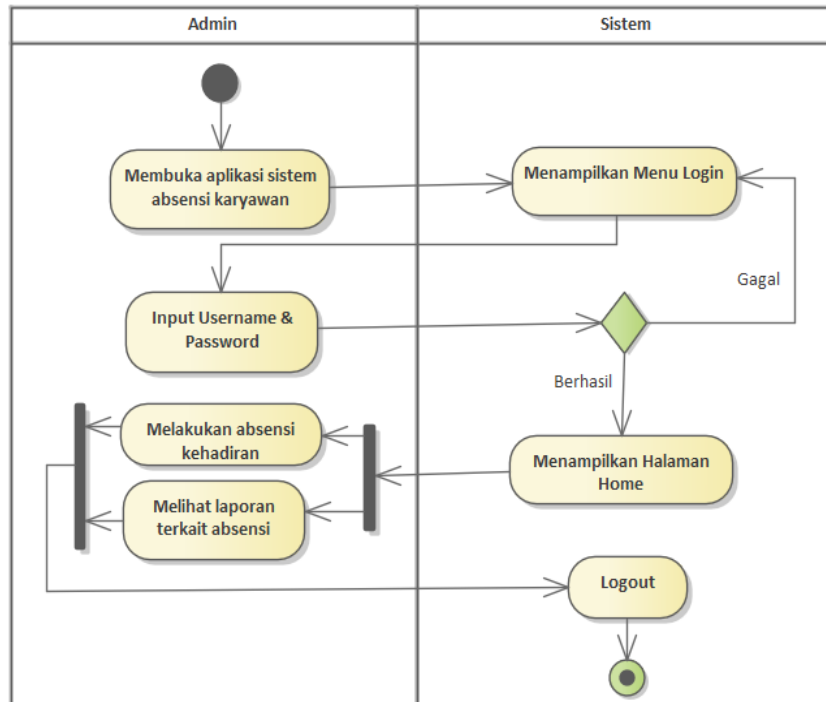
Admin

Sistem

Membuka aplikasi sistem absensi karyawan

Menampilkan Menu Login

Gagal

Input Username & Password

Berhasil

Melakukan absensi kehadiran

Menampilkan Halaman Home

Melihat laporan terkait absensi

Logout